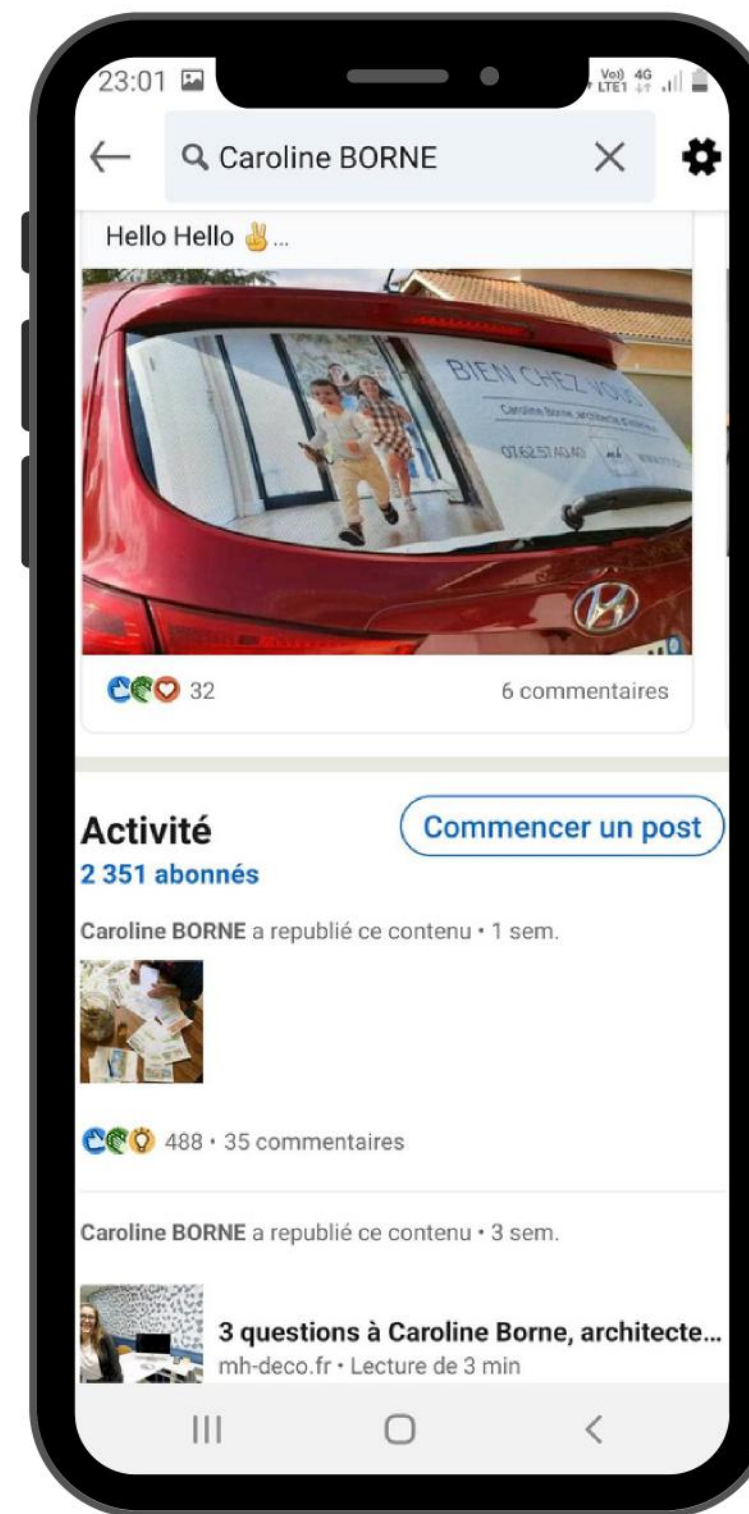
23:01

Vo) 4G LTE1

Caroline BORNE

Hello Hello ✌...

BIEN CHEZ VOUS

Caroline Borne, architecte d'intérieur

07 62 57 40 40

32

6 commentaires

Activité

2 351 abonnés

Commencer un post

Caroline BORNE a republié ce contenu • 1 sem.

488 • 35 commentaires

Caroline BORNE a republié ce contenu • 3 sem.

3 questions à Caroline Borne, architecte...

mh-deco.fr • Lecture de 3 min